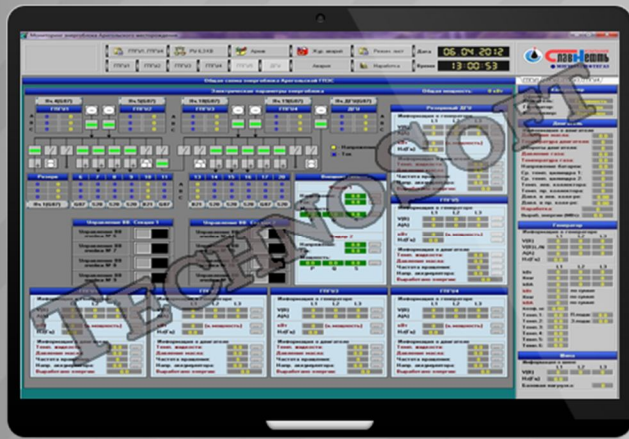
Мониторинг энергоблока Арчинского месторождения

ГПГУ1 ГПГУ4

РУ 6,3 КВ

Архив

Ж/д. аварий

Режим: зал

Дата 06.04.2012

ГПГ1 ГПГ2

ДГУ

Аварии

Наработка

Время 13:00:53

Славнефть

Общая схема энергоблока Арчинского ГПЭС

Электрические параметры энергоблока

Общая мощность

Резервный ДГУ

ГПГУ1

ГПГУ3

ГПГУ4

Генератор

Двигатель

Масло

TECHNOSOFT